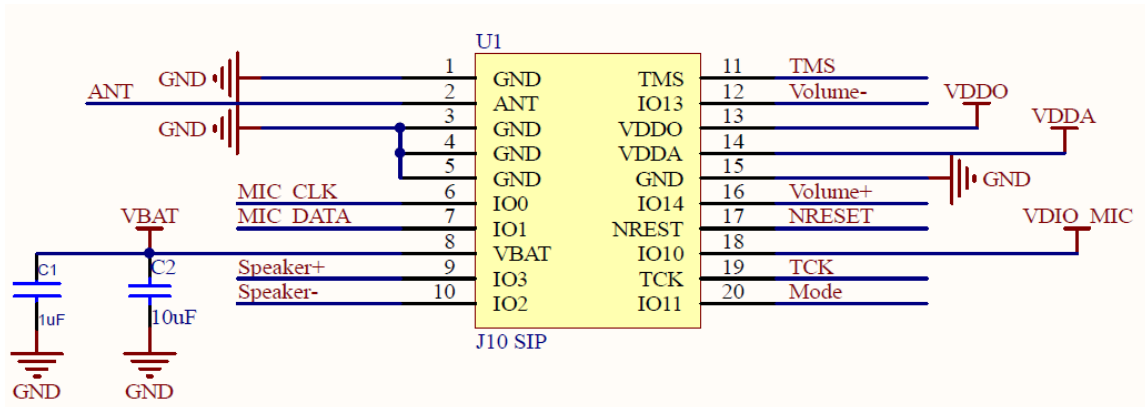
U1

GND
ANT
GND

1 GND
2 ANT
3 GND
4 GND
5 GND
6 IO0
7 IO1
8 VBAT
9 IO3
10 IO2

TMS 11
IO13 12
VDDO 13
VDDA 14
GND 15
IO14 16
NREST 17
IO10 18
TCK 19
IO11 20

TMS
Volume-
VDDO
VDDA
GND
Volume+
NRESET
VDIO_MIC
TCK
Mode

MIC_CLK
MIC_DATA
VBAT
Speaker+
Speaker-

C1
1uF
C2
10uF

GND
GND

J10 SIP